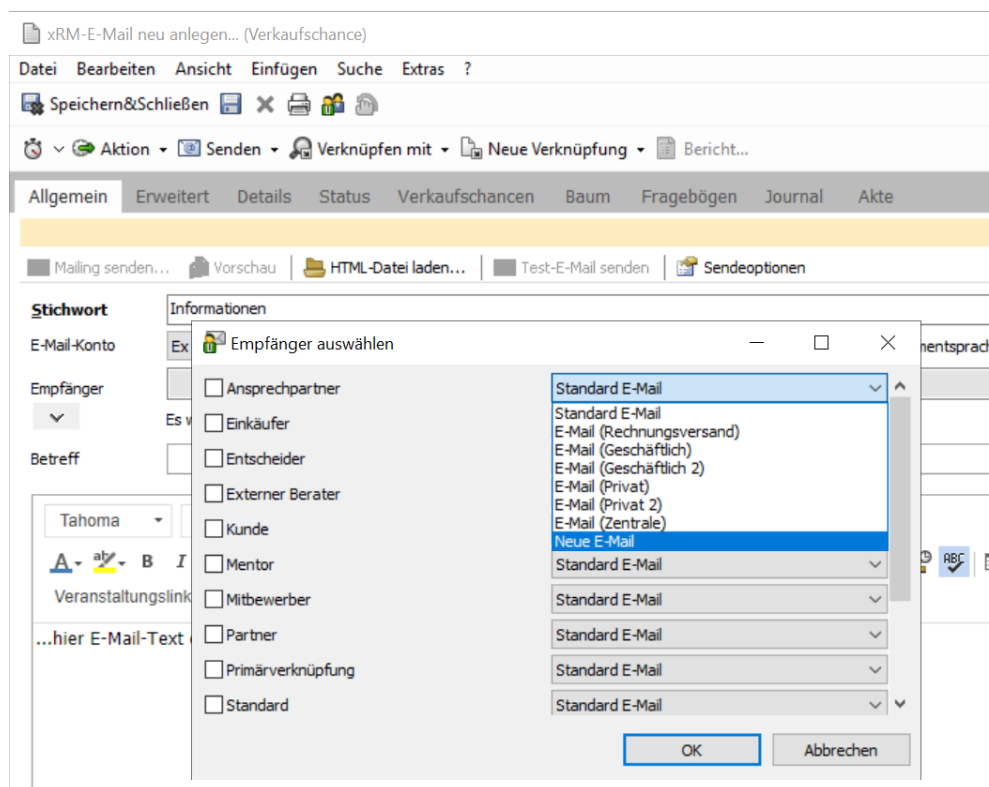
xRM-E-Mail neu anlegen... (Verkaufschance)

Datei Bearbeiten Ansicht Einfügen Suche Extras ?

Speichern&Schließen

Aktion Senden Verknüpfen mit Neue Verknüpfung Bericht...

Allgemein Erweitert Details Status Verkaufschancen Baum Fragebögen Journal Akte

Mailing senden... Vorschau HTML-Datei laden... Test-E-Mail senden Sendeoptionen

Stichwort Informationen

E-Mail-Konto Ex

mentsprach

Empfänger

Es w

Betreff

Tahoma

A ab B I

Veranstaltungslink

...hier E-Mail-Text

Empfänger auswählen

| | |
|---|---|
| Ansprechpartner | Standard E-Mail |
| Einkäufer | |
| Entscheider | |
| Externer Berater | |
| Kunde | |
| Mentor | Standard E-Mail |
| Mitbewerber | Standard E-Mail |
| Partner | Standard E-Mail |
| Primärverknüpfung | Standard E-Mail |
| Standard | Standard E-Mail |

Standard E-Mail
E-Mail (Rechnungsversand)
E-Mail (Geschäftlich)
E-Mail (Geschäftlich 2)
E-Mail (Privat)
E-Mail (Privat 2)
E-Mail (Zentrale)
Neue E-Mail

OK Abbrechen